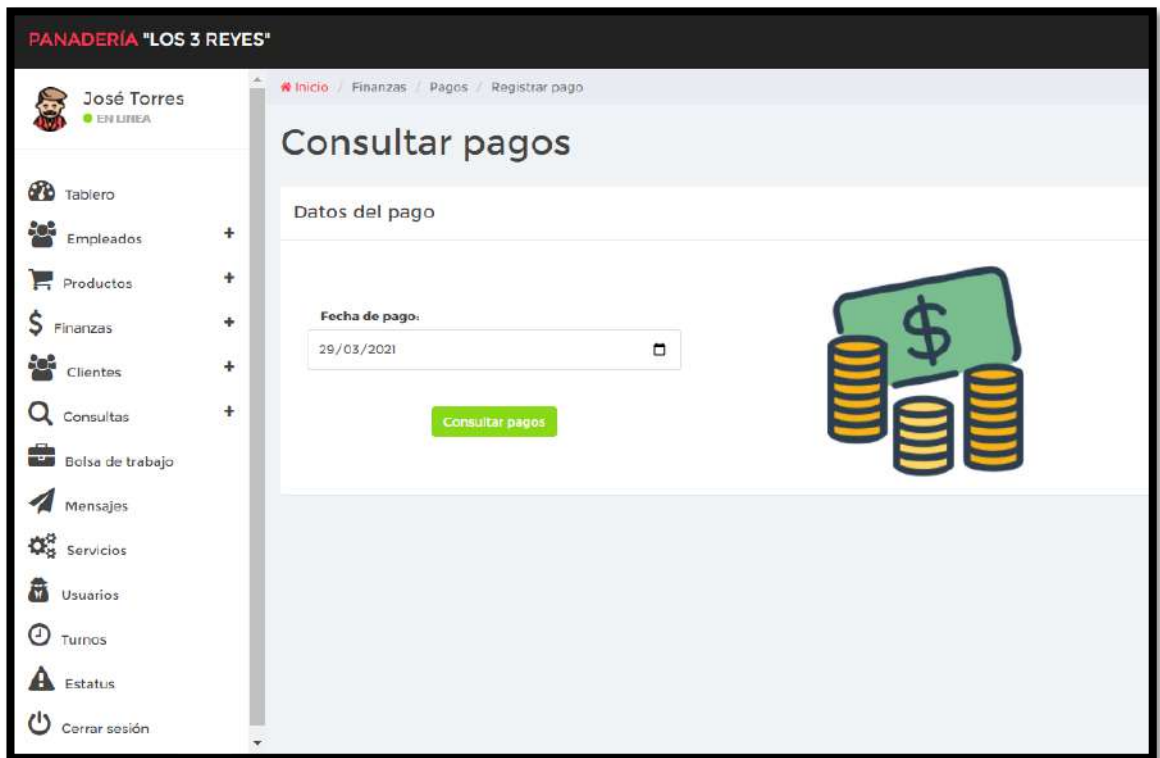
PANADERÍA "LOS 3 REYES"

José Torres
EN LINEA

Tablero
Empleados +
Productos +
Finanzas +
Clientes +
Consultas +
Bolsa de trabajo
Mensajes
Servicios
Usuarios
Turnos
Estatus
Cerrar sesión

Inicio / Finanzas / Pagos / Registrar pago

Consultar pagos

Datos del pago

Fecha de pago:
29/03/2021

Consultar pagos

$